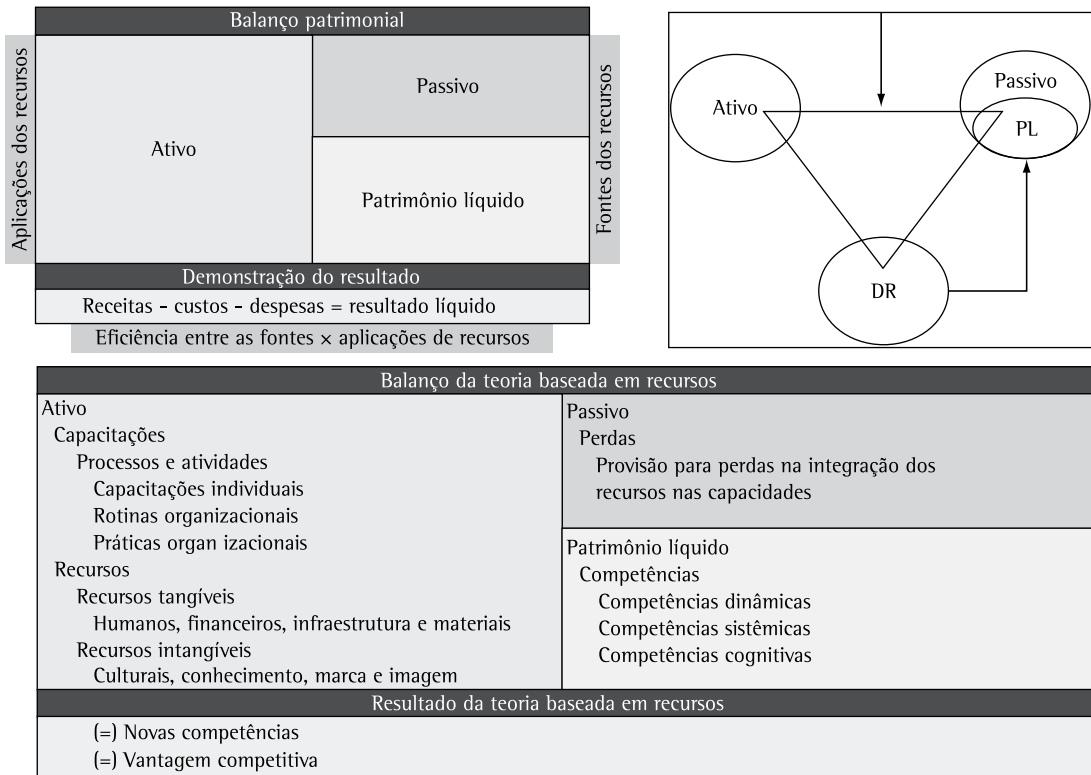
Balanço patrimonial

Aplicações dos recursos

Ativo

Passivo

Patrimônio líquido

Fontes dos recursos

Demonstração do resultado

Receitas - custos - despesas = resultado líquido

Eficiência entre as fontes × aplicações de recursos

Ativo

Passivo

PL

DR

| Balanço da teoria baseada em recursos | |
|---|---|
| Ativo<br>Capacitações<br>Processos e atividades<br>Capacitações individuais<br>Rotinas organizacionais<br>Práticas organ izacionais<br>Recursos<br>Recursos tangíveis<br>Humanos, financeiros, infraestrutura e materiais<br>Recursos intangíveis<br>Culturais, conhecimento, marca e imagem | Passivo<br>Perdas<br>Provisão para perdas na integração dos recursos nas capacidades<br><br>Patrimônio líquido<br>Competências<br>Competências dinâmicas<br>Competências sistêmicas<br>Competências cognitivas |
| Resultado da teoria baseada em recursos | |
| (=) Novas competências<br>(=) Vantagem competitiva | |